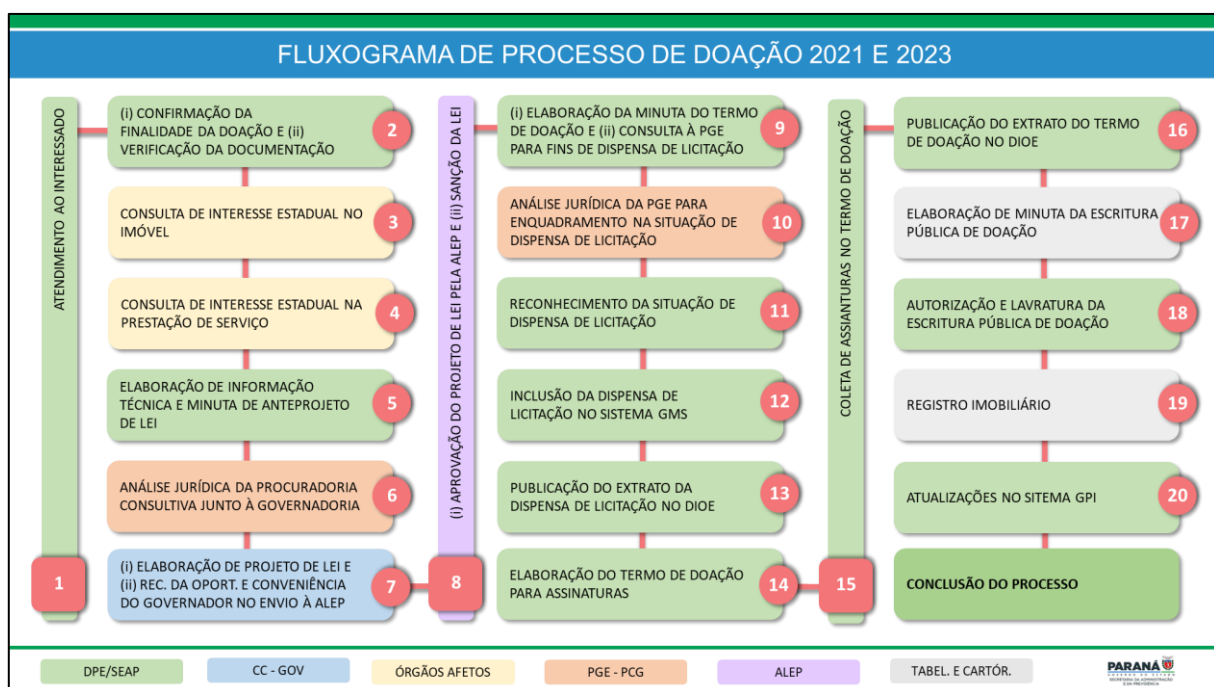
FLUXOGRAMA DE PROCESSO DE DOAÇÃO 2021 E 2023

ATENDIMENTO AO INTERESSADO

1

(i) CONFIRMAÇÃO DA FINALIDADE DA DOAÇÃO E (ii) VERIFICAÇÃO DA DOCUMENTAÇÃO 2

CONSULTA DE INTERESSE ESTADUAL NO IMÓVEL 3

CONSULTA DE INTERESSE ESTADUAL NA PRESTAÇÃO DE SERVIÇO 4

ELABORAÇÃO DE INFORMAÇÃO TÉCNICA E MINUTA DE ANTEPROJETO DE LEI 5

ANÁLISE JURÍDICA DA PROCURADORIA CONSULTIVA JUNTO À GOVERNADORIA 6

(i) ELABORAÇÃO DE PROJETO DE LEI E (ii) REC. DA OPORT. E CONVENIÊNCIA DO GOVERNADOR NO ENVIO À ALEP 7

(i) APROVAÇÃO DO PROJETO DE LEI PELA ALEP E (ii) SANÇÃO DA LEI

8

(i) ELABORAÇÃO DA MINUTA DO TERMO DE DOAÇÃO E (ii) CONSULTA À PGE PARA FINS DE DISPENSA DE LICITAÇÃO 9

ANÁLISE JURÍDICA DA PGE PARA ENQUADRAMENTO NA SITUAÇÃO DE DISPENSA DE LICITAÇÃO 10

RECONHECIMENTO DA SITUAÇÃO DE DISPENSA DE LICITAÇÃO 11

INCLUSÃO DA DISPENSA DE LICITAÇÃO NO SISTEMA GMS 12

PUBLICAÇÃO DO EXTRATO DA DISPENSA DE LICITAÇÃO NO DIOE 13

ELABORAÇÃO DO TERMO DE DOAÇÃO PARA ASSINATURAS 14

COLETA DE ASSIANTURAS NO TERMO DE DOAÇÃO

15

PUBLICAÇÃO DO EXTRATO DO TERMO DE DOAÇÃO NO DIOE 16

ELABORAÇÃO DE MINUTA DA ESCRITURA PÚBLICA DE DOAÇÃO 17

AUTORIZAÇÃO E LAVRATURA DA ESCRITURA PÚBLICA DE DOAÇÃO 18

REGISTRO IMOBILIÁRIO 19

ATUALIZAÇÕES NO SITEMA GPI 20

CONCLUSÃO DO PROCESSO

DPE/SEAP | CC - GOV | ÓRGÃOS AFETOS | PGE - PCG | ALEP | TABEL. E CARTÓR.

PARANÁ
SECRETARIA DA ADMINISTRAÇÃO E DA PREVIDÊNCIA